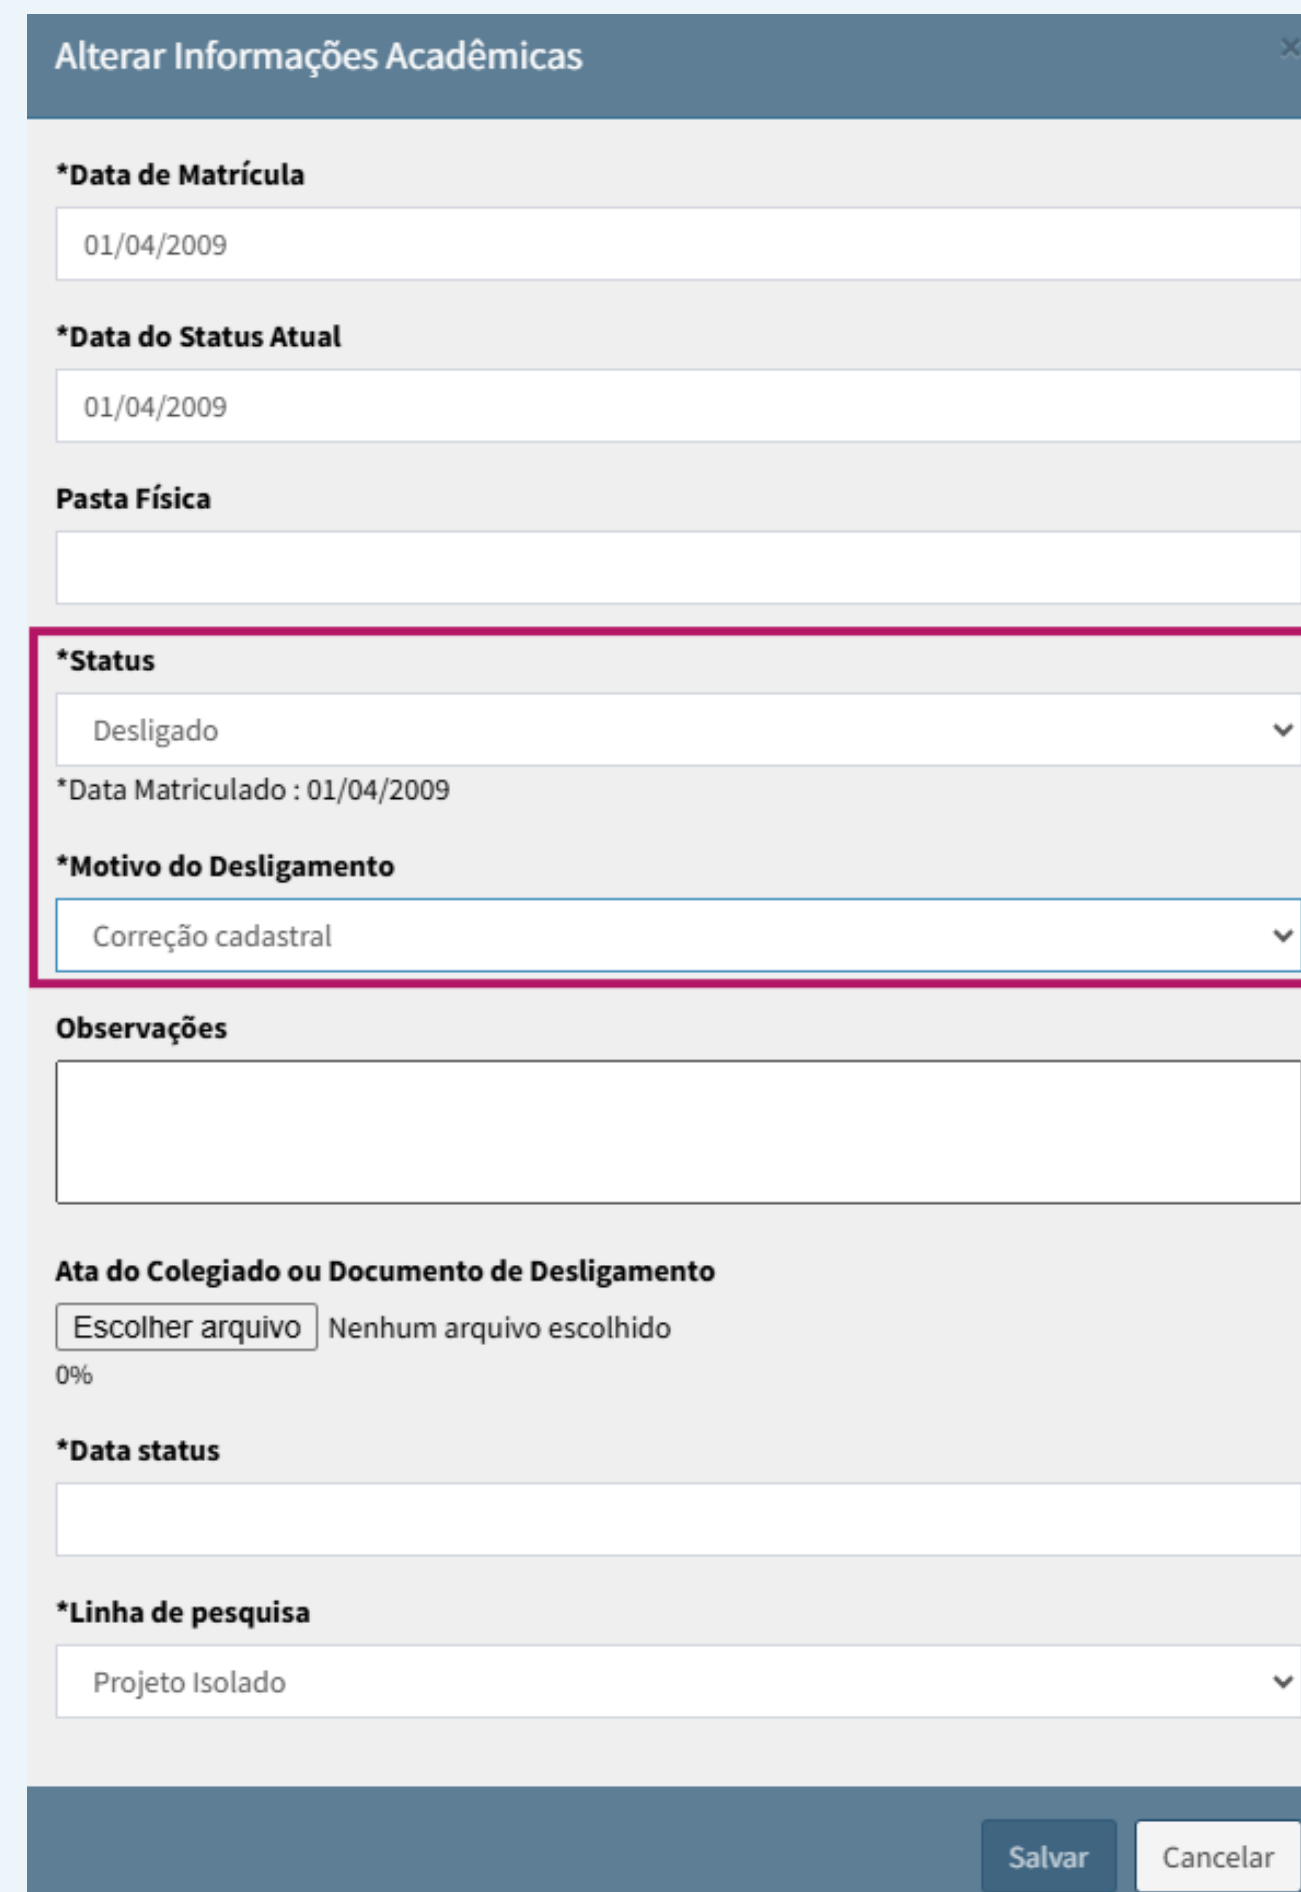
Alterar Informações Acadêmicas

×

*Data de Matrícula

01/04/2009

*Data do Status Atual

01/04/2009

Pasta Física

*Status

Desligado

*Data Matriculado : 01/04/2009

*Motivo do Desligamento

Correção cadastral

Observações

Ata do Colegiado ou Documento de Desligamento

Escolher arquivo Nenhum arquivo escolhido

0%

*Data status

*Linha de pesquisa

Projeto Isolado

Salvar Cancelar